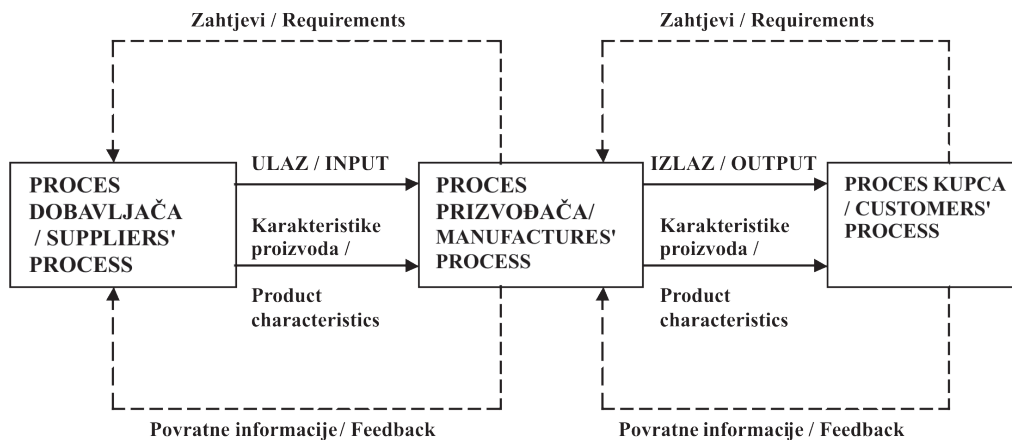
Zahtjevi / Requirements

Zahtjevi / Requirements

PROCES DOBAVLJAČA / SUPPLIERS' PROCESS

ULAZ / INPUT

Karakteristike proizvoda /

Product characteristics

PROCES PRIZVOĐAČA/ MANUFACTURES' PROCESS

IZLAZ / OUTPUT

Karakteristike proizvoda /

Product characteristics

PROCES KUPCA / CUSTOMERS' PROCESS

Povratne informacije/ Feedback

Povratne informacije / Feedback